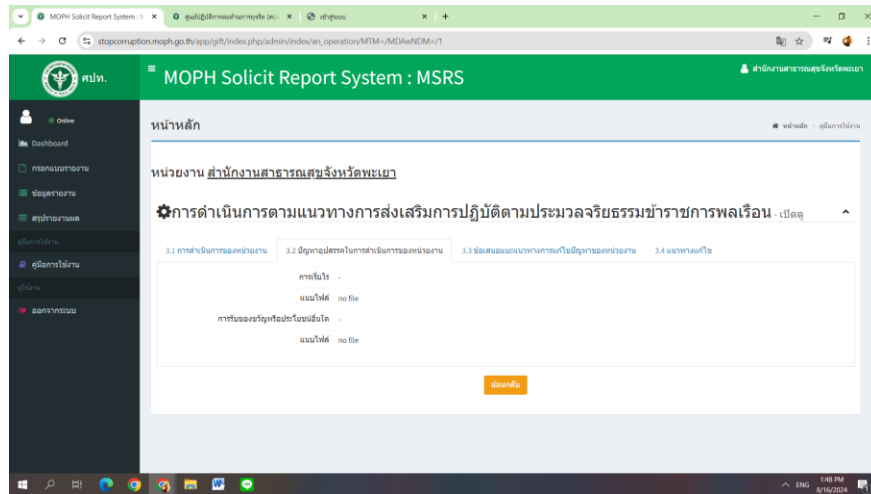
MOPH Solicit Report System : M ×
ศูนย์ปฏิบัติการต่อต้านการทุจริต (ศ ×
เข้าสู่ระบบ ×
stopcorruption.moph.go.th/app/gift/index.php/admin/index/an_operation/MTM=/MDAwNDM=/1

ศปท.
MOPH Solicit Report System : MSRS
สำนักงานสาธารณสุขจังหวัดพะเยา

Online
Dashboard
กรอกแบบรายงาน
ข้อมูลรายงาน
สรุปรายงานผล
คู่มือการใช้งาน
คู่มือการใช้งาน
ผู้ใช้งาน
ออกจากระบบ

หน้าหลัก
หน้าหลัก > คู่มือการใช้งาน

หน่วยงาน สำนักงานสาธารณสุขจังหวัดพะเยา

การดำเนินการตามแนวทางการส่งเสริมการปฏิบัติตามประมวลจริยธรรมข้าราชการพลเรือน - เปิดดู

3.1 การดำเนินการของหน่วยงาน
3.2 ปัญหาอุปสรรคในการดำเนินการของหน่วยงาน
3.3 ข้อเสนอแนะแนวทางการแก้ไขปัญหาของหน่วยงาน
3.4 แนวทางแก้ไข

การเรี่ยไร -
แนบไฟล์ no file
การรับของขวัญหรือประโยชน์อื่นใด -
แนบไฟล์ no file

ย้อนกลับ

ENG 1:48 PM 8/16/2024